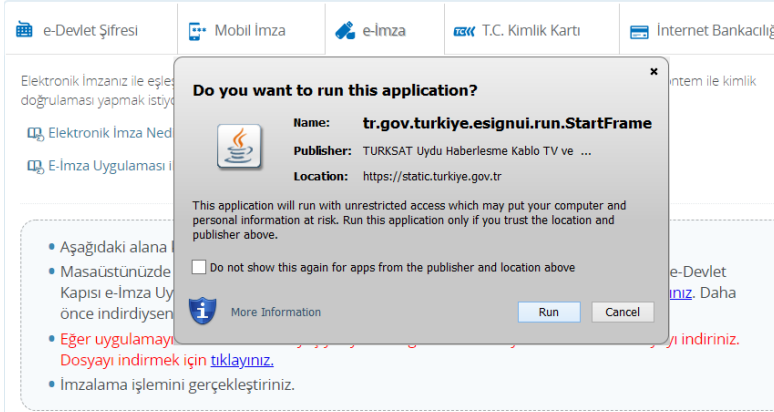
e-Devlet Şifresi | Mobil İmza | e-İmza | T.C. Kimlik Kartı | İnternet Bankacılığ

Elektronik İmzanız ile eşle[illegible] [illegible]ntem ile kimlik doğrulaması yapmak istiyo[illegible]

Elektronik İmza Ned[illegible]

E-İmza Uygulaması i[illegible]

• Aşağıdaki alana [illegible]
• Masaüstünüzde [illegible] e-Devlet Kapısı e-İmza Uy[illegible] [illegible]ınız. Daha önce indirdiysen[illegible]
• Eğer uygulamayı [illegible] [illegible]yı indiriniz. Dosyayı indirmek için tıklayınız.
• İmzalama işlemini gerçekleştiriniz.

Do you want to run this application?

Name: tr.gov.turkiye.esignui.run.StartFrame
Publisher: TURKSAT Uydu Haberlesme Kablo TV ve ...
Location: https://static.turkiye.gov.tr

This application will run with unrestricted access which may put your computer and personal information at risk. Run this application only if you trust the location and publisher above.

Do not show this again for apps from the publisher and location above

More Information

Run

Cancel